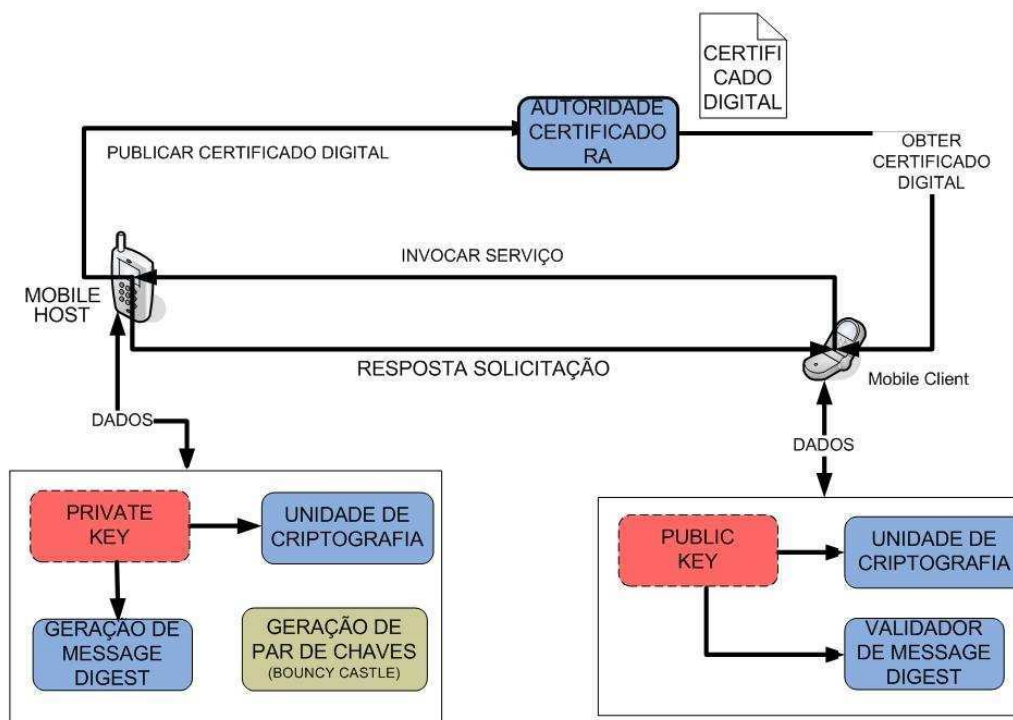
CERTIFI
CADO
DIGITAL

AUTORIDADE
CERTIFICADO
RA

PUBLICAR CERTIFICADO DIGITAL

OBTER
CERTIFICADO
DIGITAL

INVOCAR SERVIÇO

MOBILE
HOST

RESPOSTA SOLICITAÇÃO

Mobile Client

DADOS

DADOS

PRIVATE
KEY

UNIDADE DE
CRIPTOGRAFIA

GERAÇÃO DE
MESSAGE
DIGEST

GERAÇÃO DE
PAR DE CHAVES
(BOUNCY CASTLE)

PUBLIC
KEY

UNIDADE DE
CRIPTOGRAFIA

VALIDADOR
DE MESSAGE
DIGEST